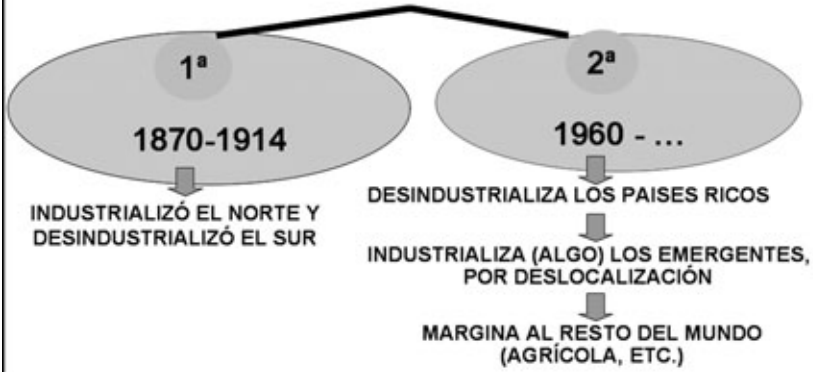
1ª

1870-1914

INDUSTRIALIZÓ EL NORTE Y DESINDUSTRIALIZÓ EL SUR

2ª

1960 - ...

DESINDUSTRIALIZA LOS PAISES RICOS

INDUSTRIALIZA (ALGO) LOS EMERGENTES, POR DESLOCALIZACIÓN

MARGINA AL RESTO DEL MUNDO (AGRÍCOLA, ETC.)